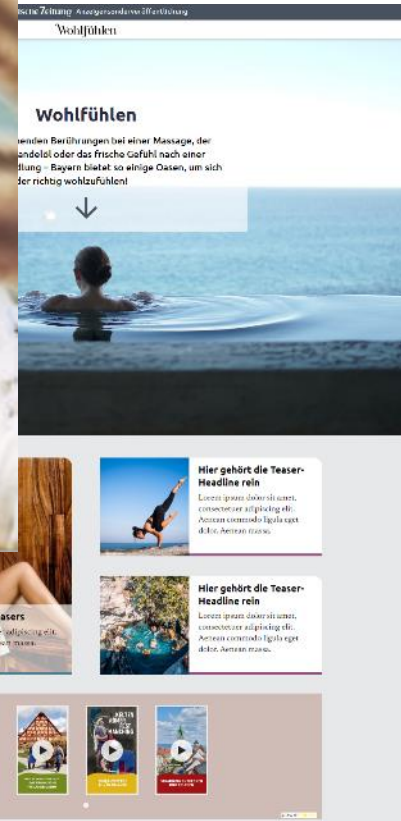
che Zeitung Anzeigensonderveröffentlichung

Wohlfühlen

Wohlfühlen

enden Berührungen bei einer Massage, der andelöl oder das frische Gefühl nach einer dlung – Bayern bietet so einige Oasen, um sich der richtig wohlzufühlen!

Hier gehört die Teaser-Headline rein

Lorem ipsum dolor sit amet, consectetuer adipiscing elit. Aenean commodo ligula eget dolor. Aenean massa.

Hier gehört die Teaser-Headline rein

Lorem ipsum dolor sit amet, consectetuer adipiscing elit. Aenean commodo ligula eget dolor. Aenean massa.

asers

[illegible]